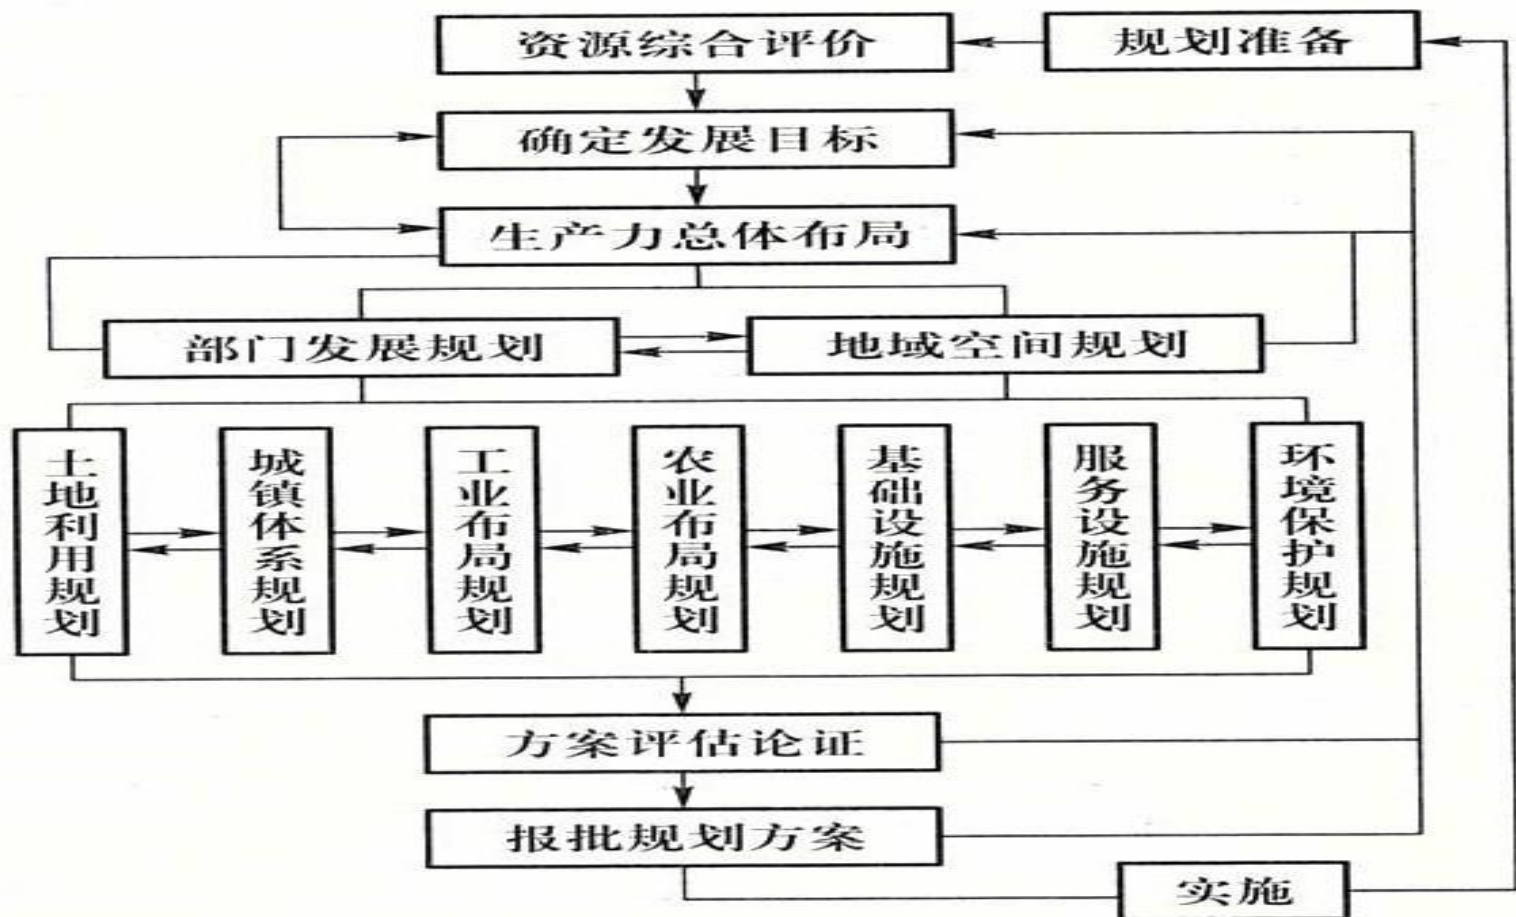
资源综合评价

规划准备

确定发展目标

生产力总体布局

部门发展规划

地域空间规划

土地利用规划

城镇体系规划

工业布局规划

农业布局规划

基础设施规划

服务设施规划

环境保护规划

方案评估论证

报批规划方案

实施